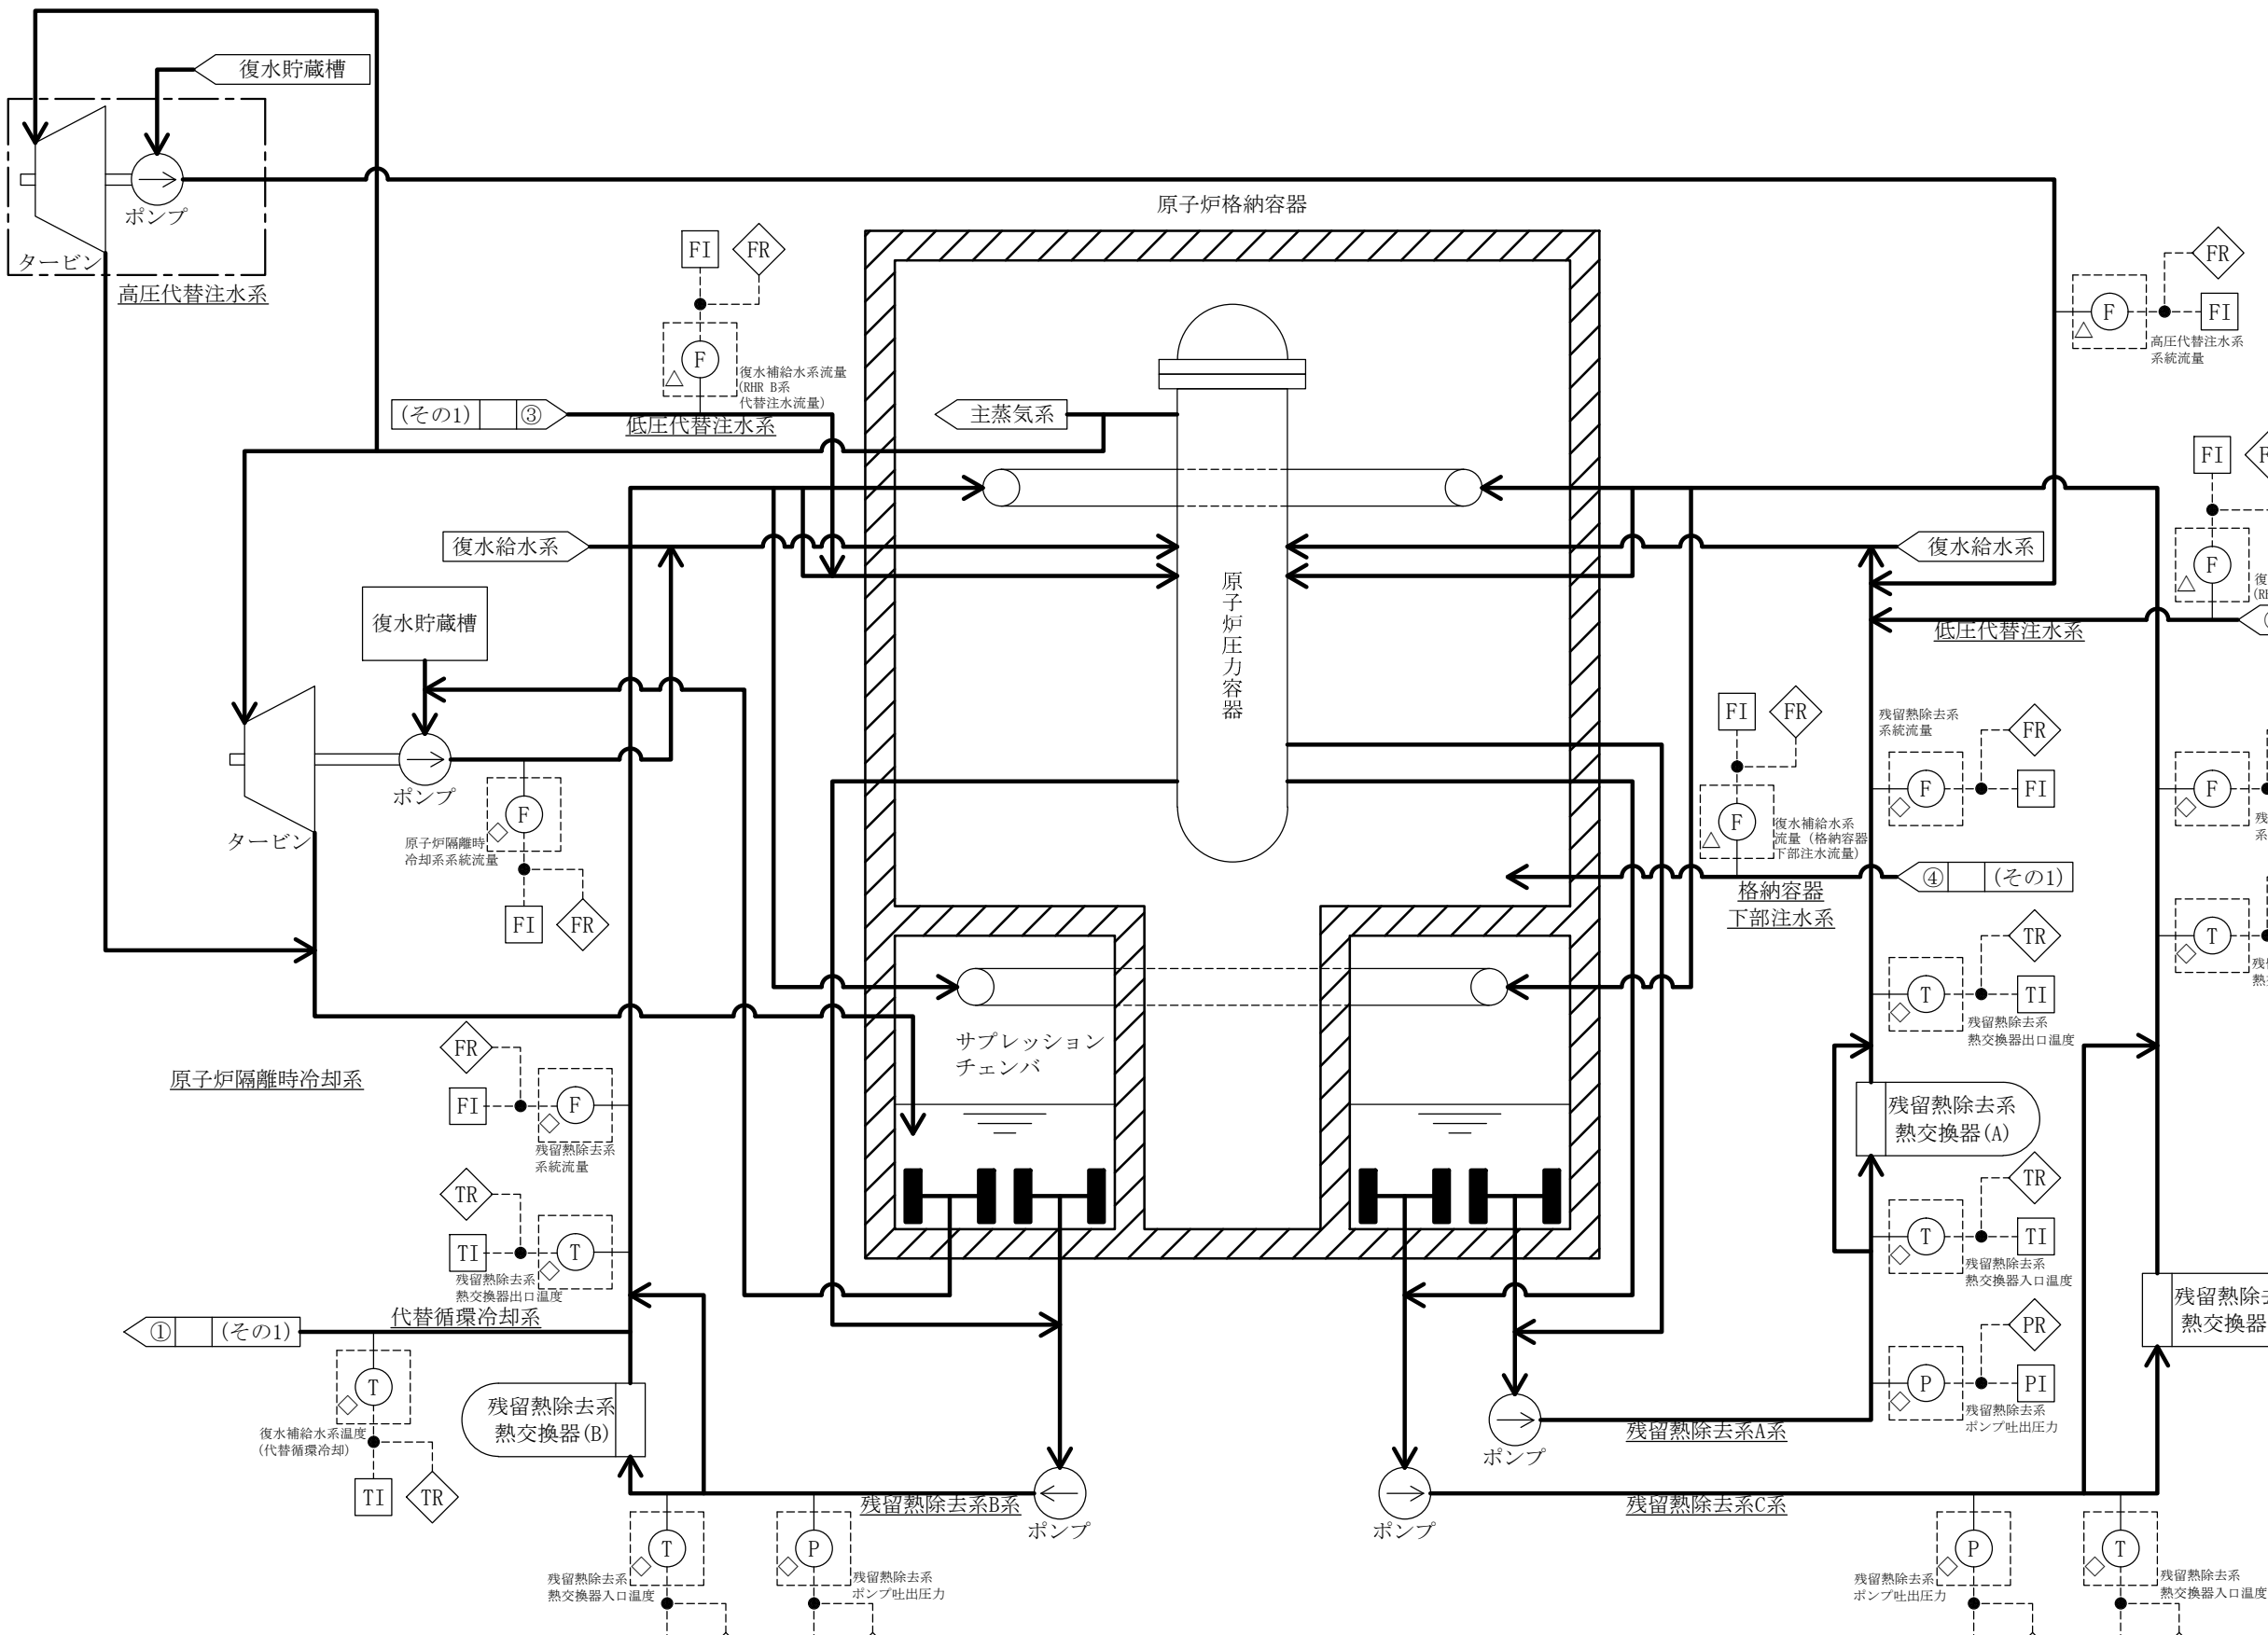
復水貯蔵槽
ポンプ
タービン
高圧代替注水系
原子炉格納容器
FI
FR
F
復水補給水系流量
(RHR B系
代替注水流量)
(その1)
③
低圧代替注水系
主蒸気系
FR
F
FI
高圧代替注水系
系統流量
FI
F
復水給水系
復水給水系
原子炉圧力容器
復水貯蔵槽
低圧代替注水系
FI
FR
残留熱除去系
系統流量
FR
F
FI
ポンプ
F
タービン
原子炉隔離時
冷却系系統流量
FI
FR
F
復水補給水系
流量(格納容器
下部注水流量)
④
(その1)
格納容器
下部注水系
TR
T
TI
残留熱除去系
熱交換器出口温度
サプレッション
チェンバ
FR
FI
F
残留熱除去系
系統流量
原子炉隔離時冷却系
残留熱除去系
熱交換器(A)
TR
TI
T
残留熱除去系
熱交換器出口温度
TR
T
TI
残留熱除去系
熱交換器入口温度
①
(その1)
代替循環冷却系
PR
P
PI
残留熱除去系
ポンプ吐出圧力
T
復水補給水系温度
(代替循環冷却)
残留熱除去系
熱交換器(B)
ポンプ
残留熱除去系A系
TI
TR
残留熱除去系B系
ポンプ
ポンプ
残留熱除去系C系
T
P
残留熱除去系
熱交換器入口温度
残留熱除去系
ポンプ吐出圧力
P
残留熱除去系
ポンプ吐出圧力
T
残留熱除去系
熱交換器入口温度
残留熱除
熱交換器